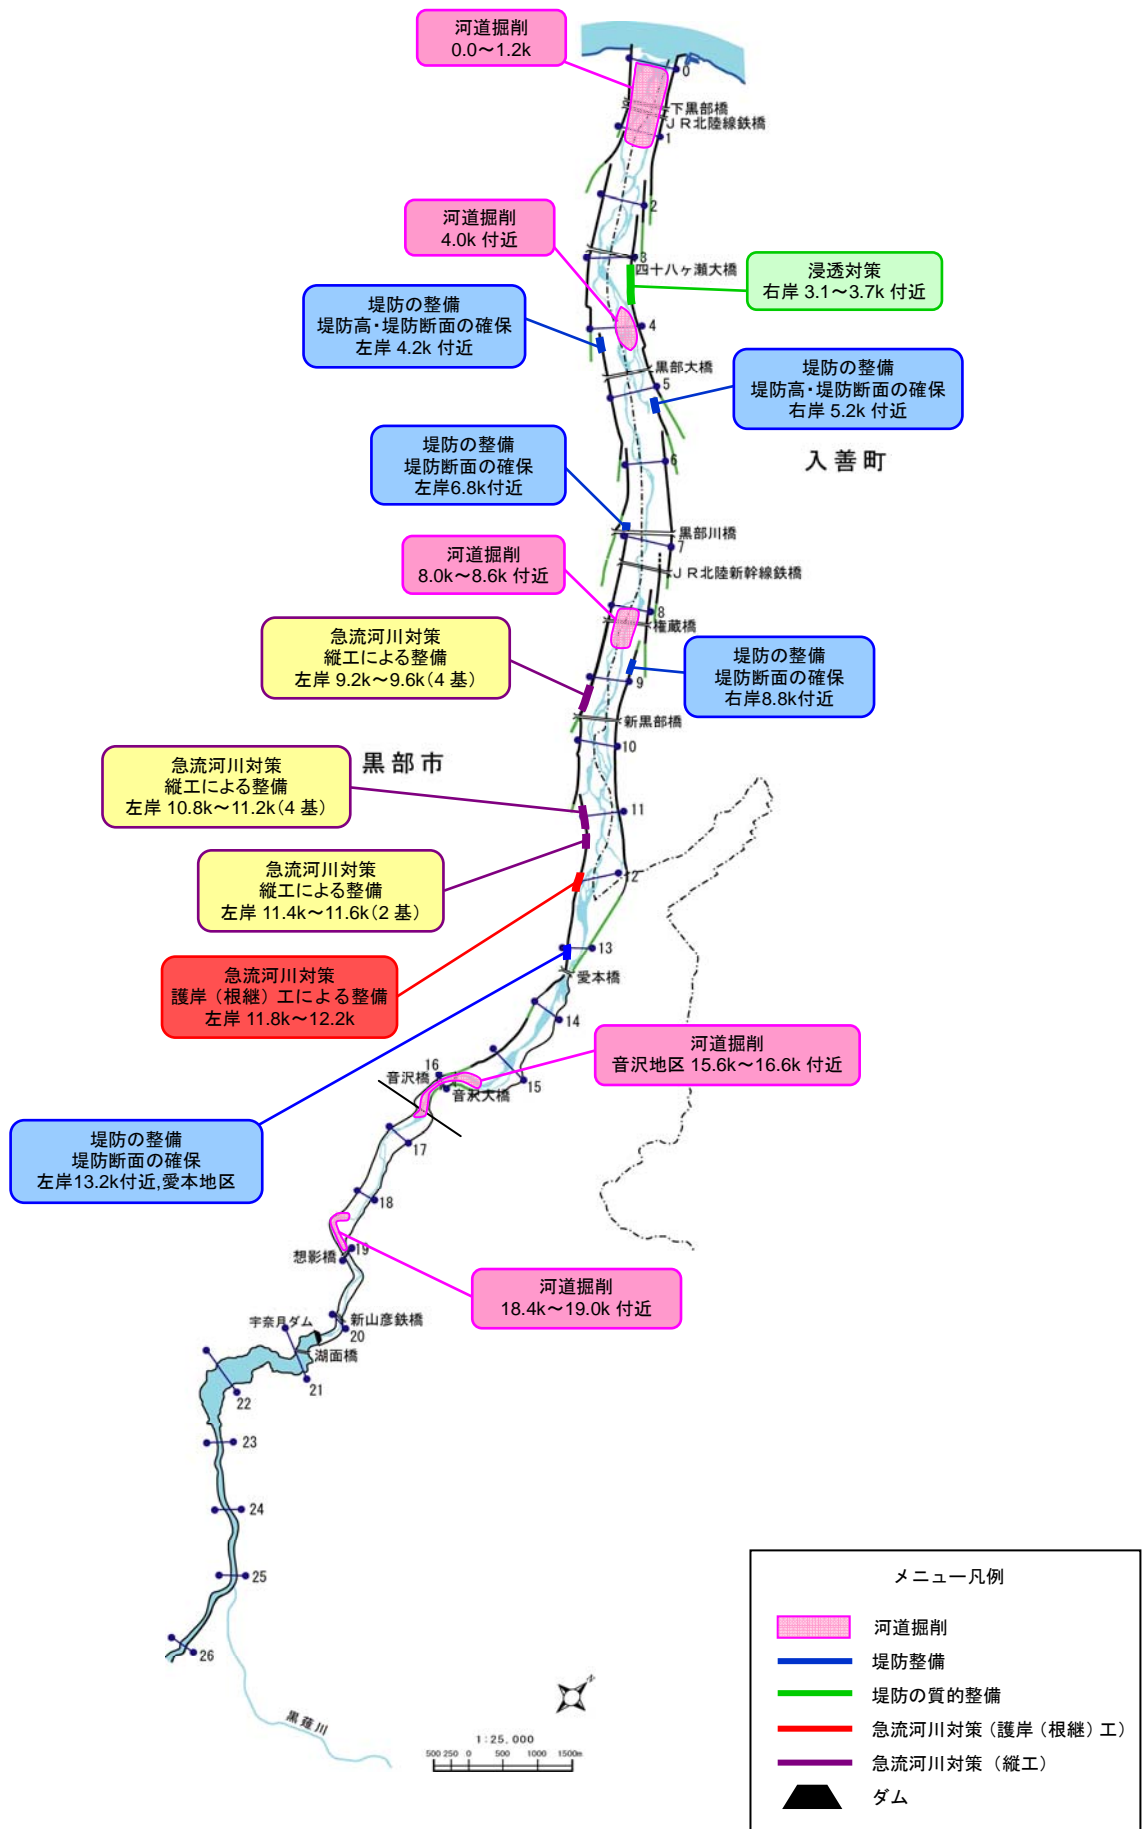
河道掘削
0.0～1.2k

0
下黒部橋
ＪＲ北陸線鉄橋
1
2

河道掘削
4.0k 付近

3
四十八ヶ瀬大橋

浸透対策
右岸 3.1～3.7k 付近

堤防の整備
堤防高・堤防断面の確保
左岸 4.2k 付近

4
黒部大橋
5

堤防の整備
堤防高・堤防断面の確保
右岸 5.2k 付近

入善町

堤防の整備
堤防断面の確保
左岸6.8k付近

6
黒部川橋
7
ＪＲ北陸新幹線鉄橋

河道掘削
8.0k～8.6k 付近

8
権蔵橋

急流河川対策
縦工による整備
左岸 9.2k～9.6k（4 基）

堤防の整備
堤防断面の確保
右岸8.8k付近

9
新黒部橋
10

急流河川対策
縦工による整備
左岸 10.8k～11.2k（4 基）

黒部市

11

急流河川対策
縦工による整備
左岸 11.4k～11.6k（2 基）

12

急流河川対策
護岸（根継）工による整備
左岸 11.8k～12.2k

13
愛本橋
14

河道掘削
音沢地区 15.6k～16.6k 付近

16
音沢橋
音沢大橋
15

堤防の整備
堤防断面の確保
左岸13.2k付近,愛本地区

17
18
19
想影橋

河道掘削
18.4k～19.0k 付近

宇奈月ダム
新山彦鉄橋
20
湖面橋
21
22
23
24
25
26
黒薙川

1：25，000
500 250 0 500 1000 1500m

メニュー凡例
河道掘削
堤防整備
堤防の質的整備
急流河川対策（護岸（根継）工）
急流河川対策（縦工）
ダム